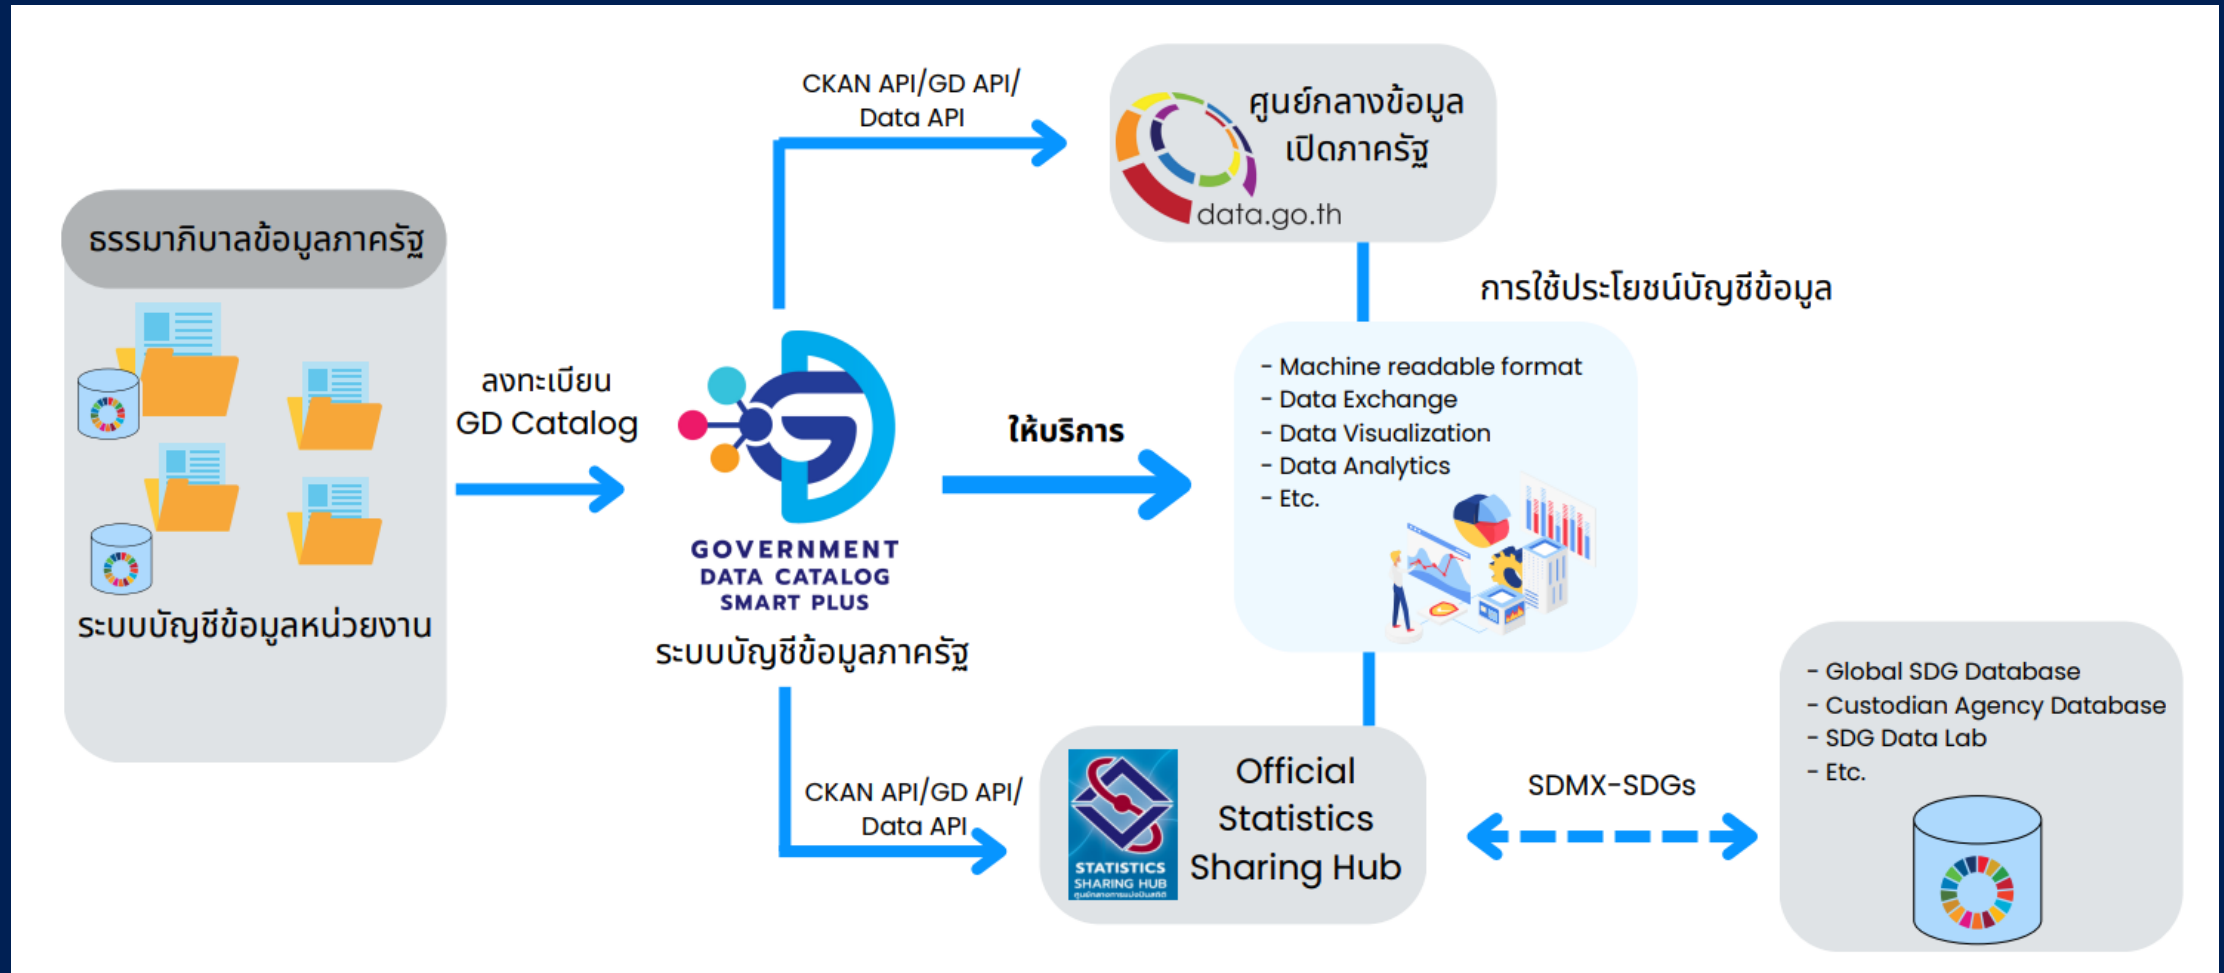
ธรรมาภิบาลข้อมูลภาครัฐ

ระบบบัญชีข้อมูลหน่วยงาน

ลงทะเบียน
GD Catalog

CKAN API/GD API/
Data API

ศูนย์กลางข้อมูล
เปิดภาครัฐ
data.go.th

การใช้ประโยชน์บัญชีข้อมูล

GOVERNMENT
DATA CATALOG
SMART PLUS

ระบบบัญชีข้อมูลภาครัฐ

ให้บริการ

- Machine readable format
- Data Exchange
- Data Visualization
- Data Analytics
- Etc.

CKAN API/GD API/
Data API

STATISTICS
SHARING HUB

Official
Statistics
Sharing Hub

SDMX-SDGs

- Global SDG Database
- Custodian Agency Database
- SDG Data Lab
- Etc.